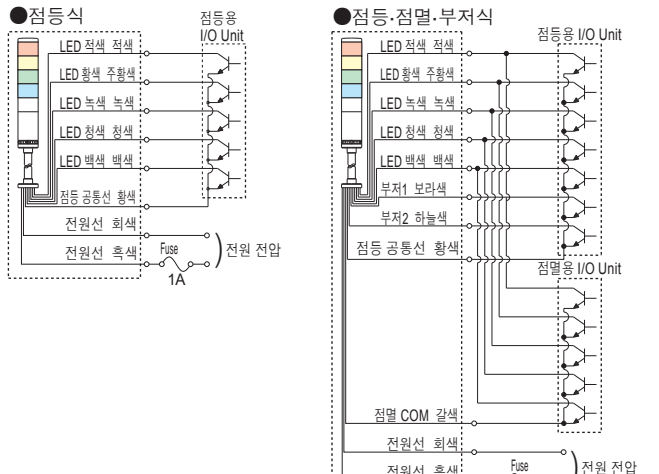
●점등식

점등용 I/O Unit

LED 적색 적색
LED 황색 주황색
LED 녹색 녹색
LED 청색 청색
LED 백색 백색
점등 공통선 황색
전원선 회색
전원선 흑색
Fuse
1A
전원 전압

●점등·점멸·부저식

점등용 I/O Unit

LED 적색 적색
LED 황색 주황색
LED 녹색 녹색
LED 청색 청색
LED 백색 백색
부저1 보라색
부저2 하늘색
점등 공통선 황색

점멸용 I/O Unit

점멸 COM 갈색
전원선 회색
전원선 흑색
Fuse
전원 전압